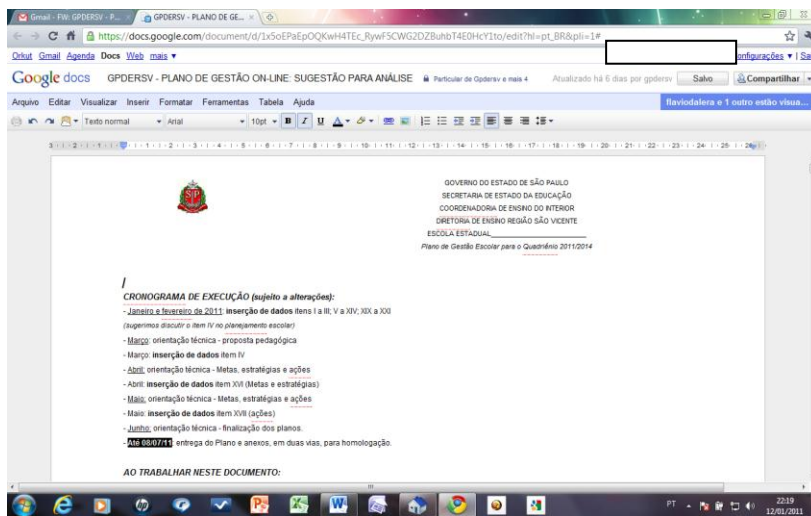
Gmail - FW: GPDERSV - P... × GPDERSV - PLANO DE GE... ×

https://docs.google.com/document/d/1x5oEPaEpOQKwH4TEc_RywF5CWG2DZBuhbT4E0HcY1to/edit?hl=pt_BR&pli=1#

Orkut Gmail Agenda Docs Web mais ▾ onfigurações ▾ | Sa

Google docs GPDERSV - PLANO DE GESTÃO ON-LINE: SUGESTÃO PARA ANÁLISE Particular de Gpdersv e mais 4 Atualizado há 6 dias por gpdersv Salvo Compartilhar ▾

Arquivo Editar Visualizar Inserir Formatar Ferramentas Tabela Ajuda flaviodalera e 1 outro estão visua...

Texto normal Arial 10pt B I U

GOVERNO DO ESTADO DE SÃO PAULO
SECRETARIA DE ESTADO DA EDUCAÇÃO
COORDENADORIA DE ENSINO DO INTERIOR
DIRETORIA DE ENSINO REGIÃO SÃO VICENTE
ESCOLA ESTADUAL\_\_\_\_\_\_\_\_\_\_\_\_\_\_\_\_\_\_\_\_\_\_\_\_
Plano de Gestão Escolar para o Quadriênio 2011/2014

CRONOGRAMA DE EXECUÇÃO (sujeito a alterações):

- Janeiro e fevereiro de 2011: inserção de dados itens I a III; V a XIV; XIX a XXI
(sugerimos discutir o item IV no planejamento escolar)
- Março: orientação técnica - proposta pedagógica
- Março: inserção de dados item IV
- Abril: orientação técnica - Metas, estratégias e ações
- Abril: inserção de dados item XVI (Metas e estratégias)
- Maio: orientação técnica - Metas, estratégias e ações
- Maio: inserção de dados item XVII (ações)
- Junho: orientação técnica - finalização dos planos.
- Até 08/07/11 entrega do Plano e anexos, em duas vias, para homologação.

AO TRABALHAR NESTE DOCUMENTO:

PT 22:19 12/01/2011